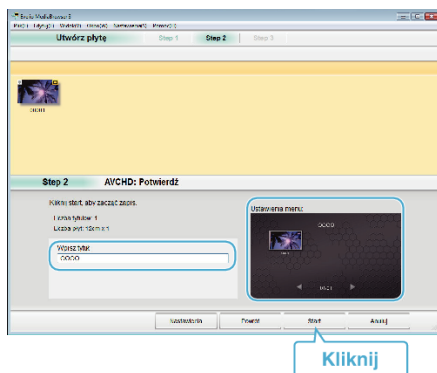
Everio MediaBrowser 3
Plik(F) Edycja(E) Widok(V) Dysk(D) Narzędzia(T) Pomoc(H)
Utwórz płytę
Step 1
Step 2
Step 3
OOOO
Step 2
AVCHD: Potwierdź
Kliknij start, aby zacząć zapis.
Liczba tytułów: 1
Liczba płyt: 12cm x 1
Wpisz tytuł
OOOO
Ustawienia menu
OOOO
1/1
Następny
Powrót
Start
Anuluj
Kliknij